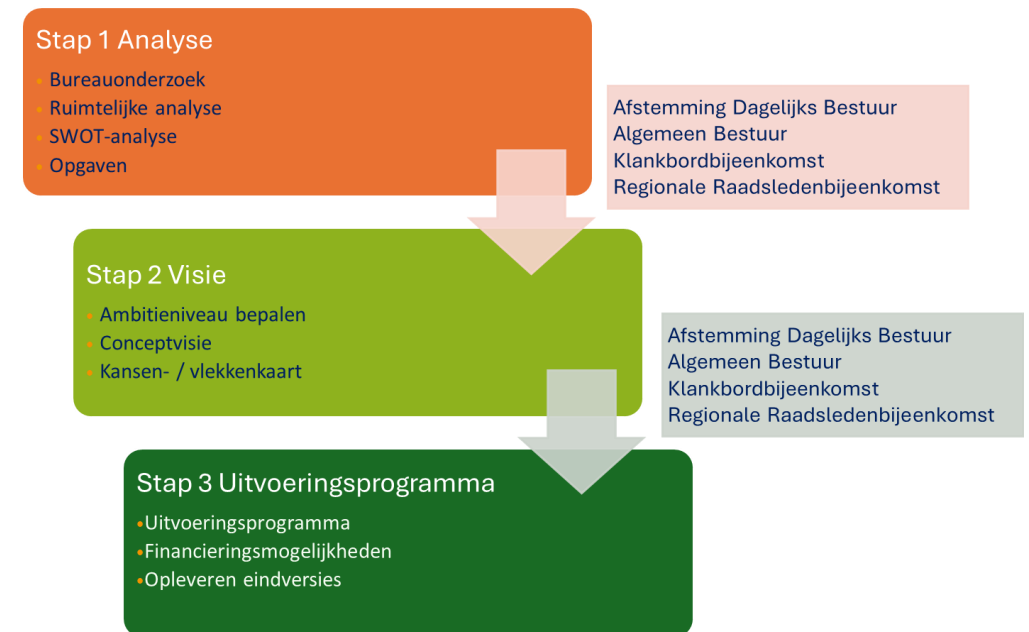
Stap 1 Analyse

- Bureauonderzoek
- Ruimtelijke analyse
- SWOT-analyse
- Opgaven

Afstemming Dagelijks Bestuur
Algemeen Bestuur
Klankbordbijeenkomst
Regionale Raadsledenbijeenkomst

Stap 2 Visie

- Ambitieniveau bepalen
- Conceptvisie
- Kansen- / vlekkenkaart

Afstemming Dagelijks Bestuur
Algemeen Bestuur
Klankbordbijeenkomst
Regionale Raadsledenbijeenkomst

Stap 3 Uitvoeringsprogramma

- Uitvoeringsprogramma
- Financieringsmogelijkheden
- Opleveren eindversies